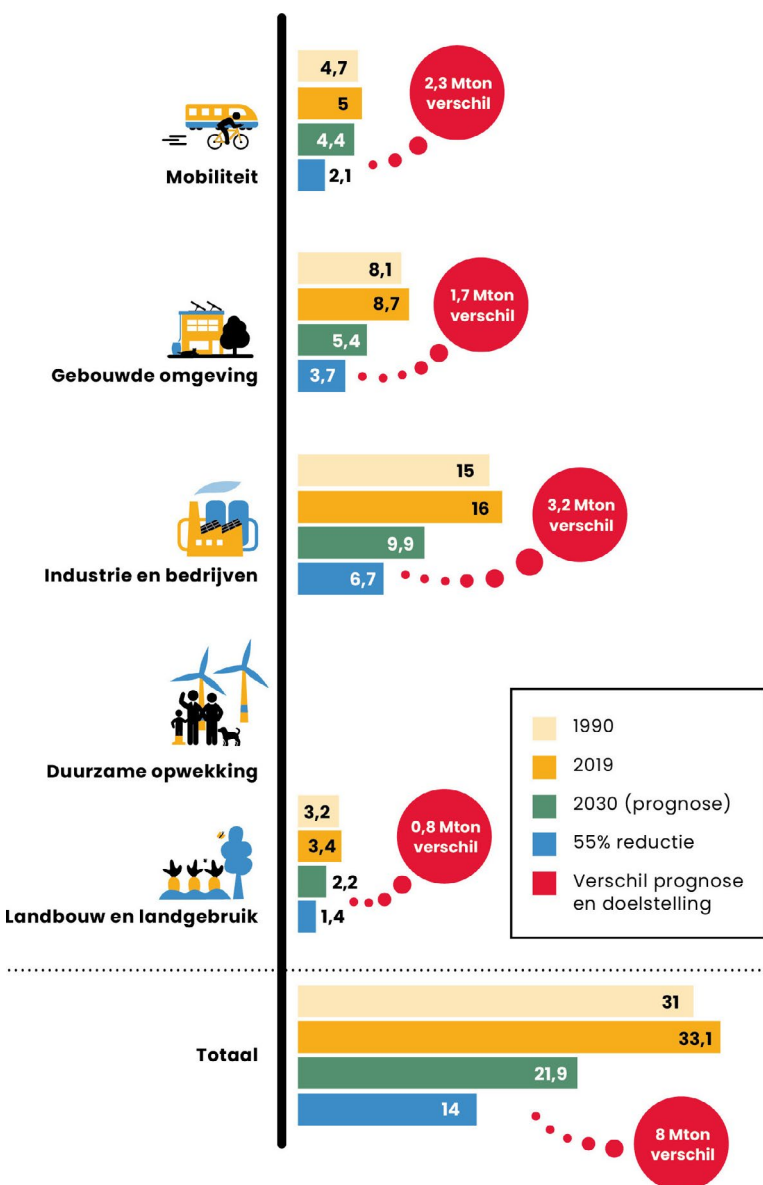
Mobiliteit
4,7
5
4,4
2,1
2,3 Mton verschil

Gebouwde omgeving
8,1
8,7
5,4
3,7
1,7 Mton verschil

Industrie en bedrijven
15
16
9,9
6,7
3,2 Mton verschil

Duurzame opwekking

1990
2019
2030 (prognose)
55% reductie
Verschil prognose en doelstelling

Landbouw en landgebruik
3,2
3,4
2,2
1,4
0,8 Mton verschil

Totaal
31
33,1
21,9
14
8 Mton verschil